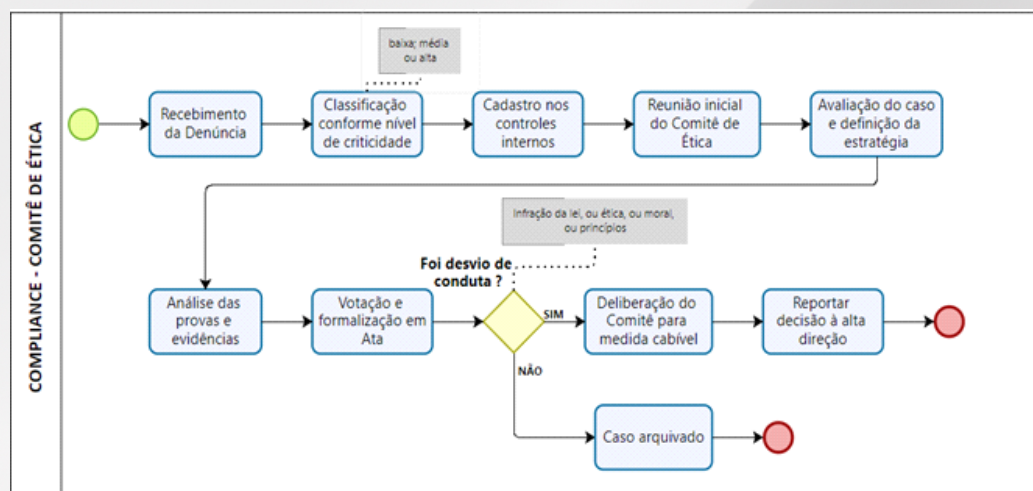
COMPLIANCE - COMITÊ DE ÉTICA

baixa; média ou alta

Recebimento da Denúncia

Classificação conforme nível de criticidade

Cadastro nos controles internos

Reunião inicial do Comitê de Ética

Avaliação do caso e definição da estratégia

Infração da lei, ou ética, ou moral, ou princípios

Foi desvio de conduta ?

Análise das provas e evidências

Votação e formalização em Ata

SIM

Deliberação do Comitê para medida cabível

Reportar decisão à alta direção

NÃO

Caso arquivado